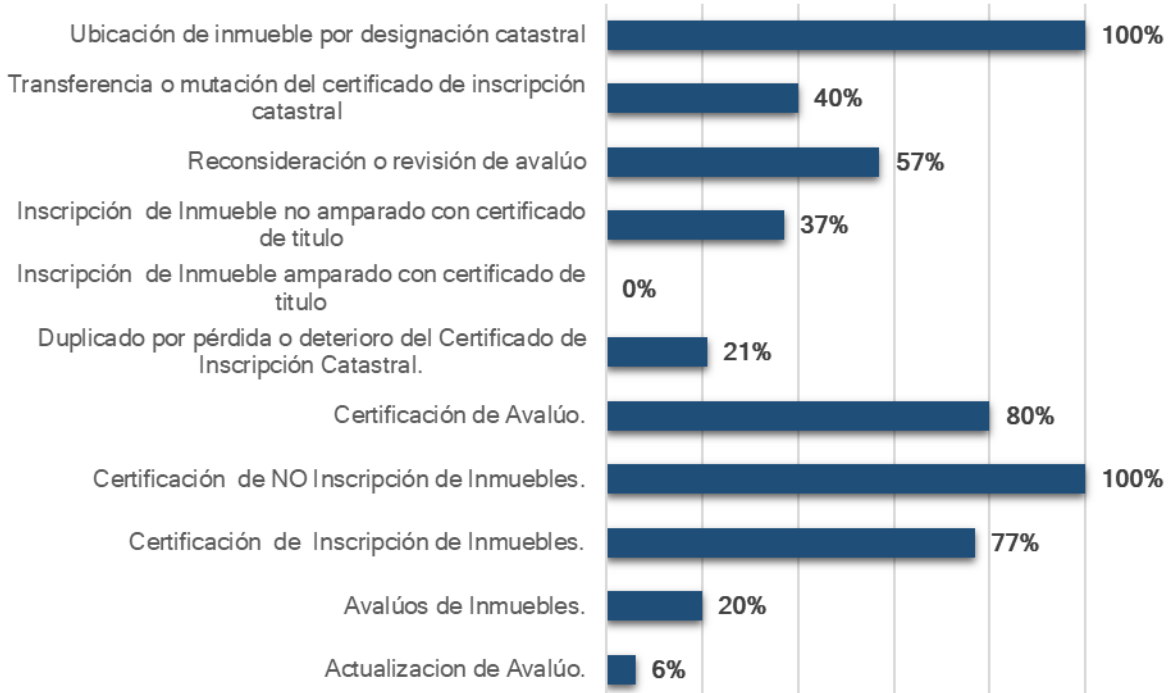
Ubicación de inmueble por designación catastral 100%

Transferencia o mutación del certificado de inscripción catastral 40%

Reconsideración o revisión de avalúo 57%

Inscripción de Inmueble no amparado con certificado de titulo 37%

Inscripción de Inmueble amparado con certificado de titulo 0%

Duplicado por pérdida o deterioro del Certificado de Inscripción Catastral. 21%

Certificación de Avalúo. 80%

Certificación de NO Inscripción de Inmuebles. 100%

Certificación de Inscripción de Inmuebles. 77%

Avalúos de Inmuebles. 20%

Actualizacion de Avalúo. 6%